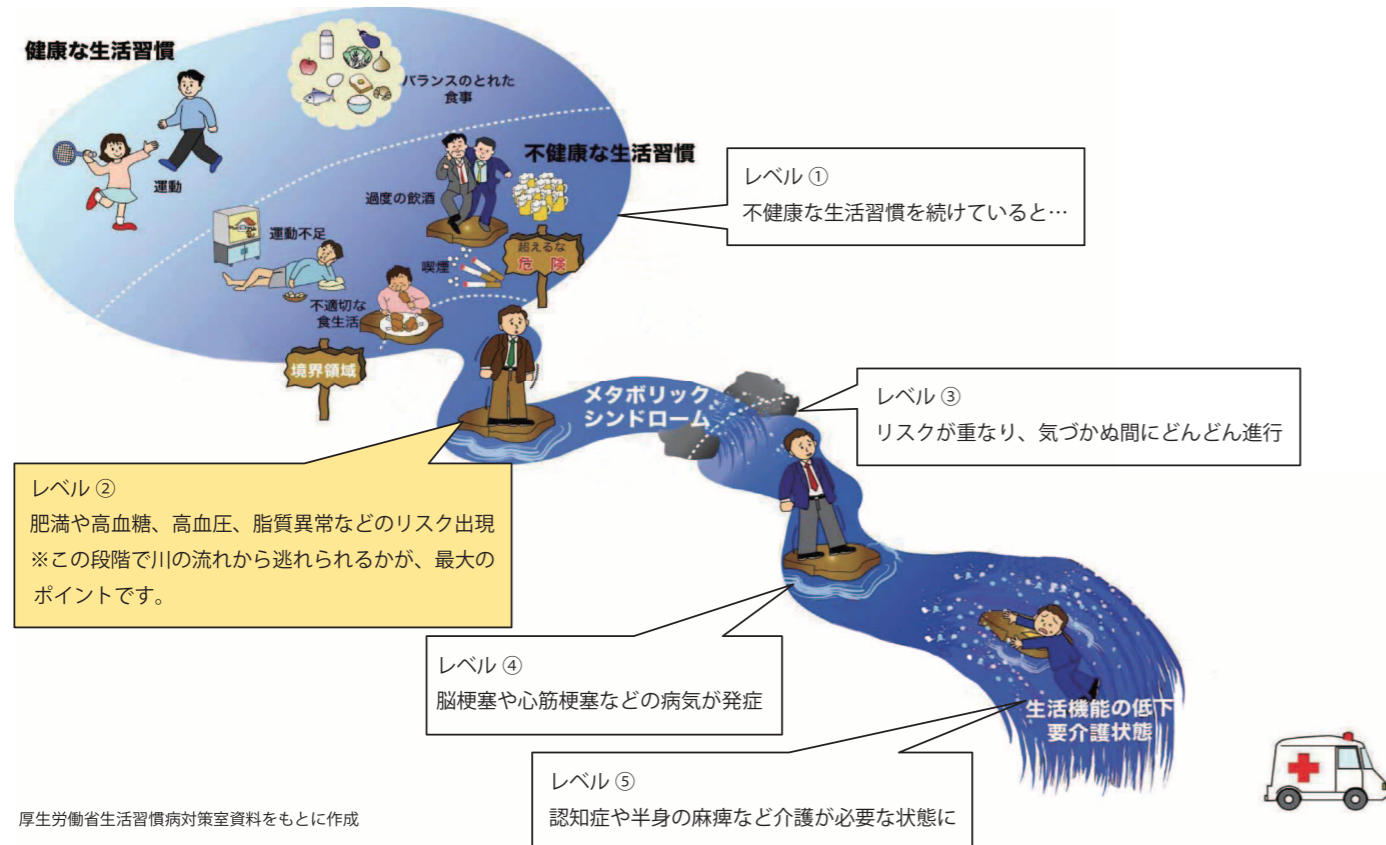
健康な生活習慣

バランスのとれた食事

運動

不健康な生活習慣

過度の飲酒

運動不足

喫煙

超えるな
危険

不適切な食生活

境界領域

レベル ①
不健康な生活習慣を続けていると…

メタボリックシンドローム

レベル ③
リスクが重なり、気づかぬ間にどんどん進行

レベル ②
肥満や高血糖、高血圧、脂質異常などのリスク出現
※この段階で川の流れから逃れられるかが、最大のポイントです。

レベル ④
脳梗塞や心筋梗塞などの病気が発症

生活機能の低下
要介護状態

レベル ⑤
認知症や半身の麻痺など介護が必要な状態に

厚生労働省生活習慣病対策室資料をもとに作成